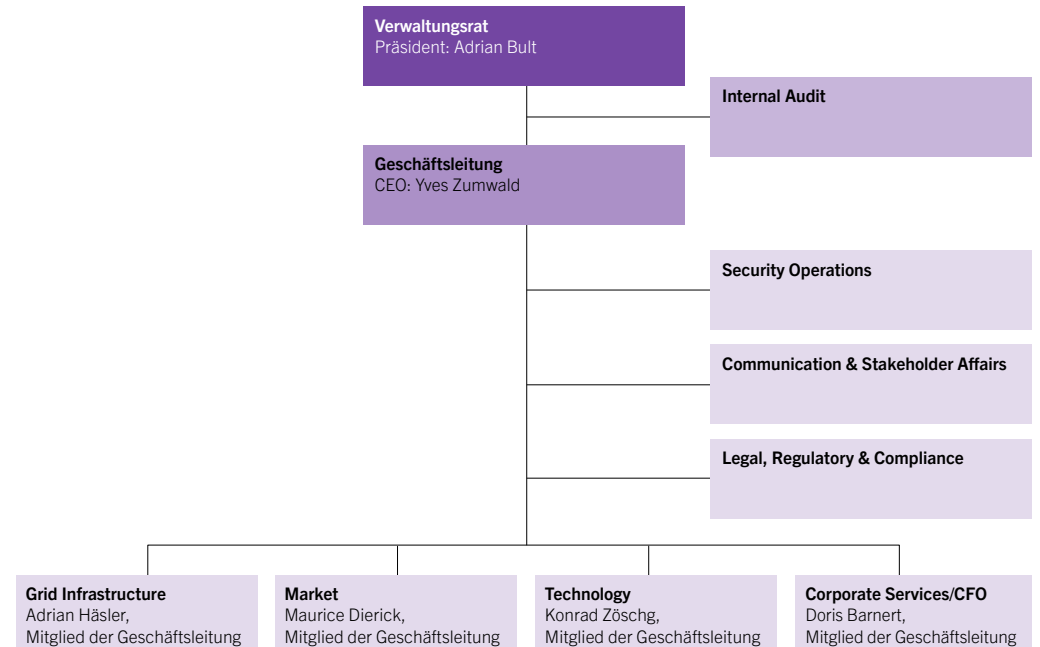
Verwaltungsrat
Präsident: Adrian Bult

Internal Audit

Geschäftsleitung
CEO: Yves Zumwald

Security Operations

Communication & Stakeholder Affairs

Legal, Regulatory & Compliance

Grid Infrastructure
Adrian Häsler,
Mitglied der Geschäftsleitung

Market
Maurice Dierick,
Mitglied der Geschäftsleitung

Technology
Konrad Zöschg,
Mitglied der Geschäftsleitung

Corporate Services/CFO
Doris Barnert,
Mitglied der Geschäftsleitung